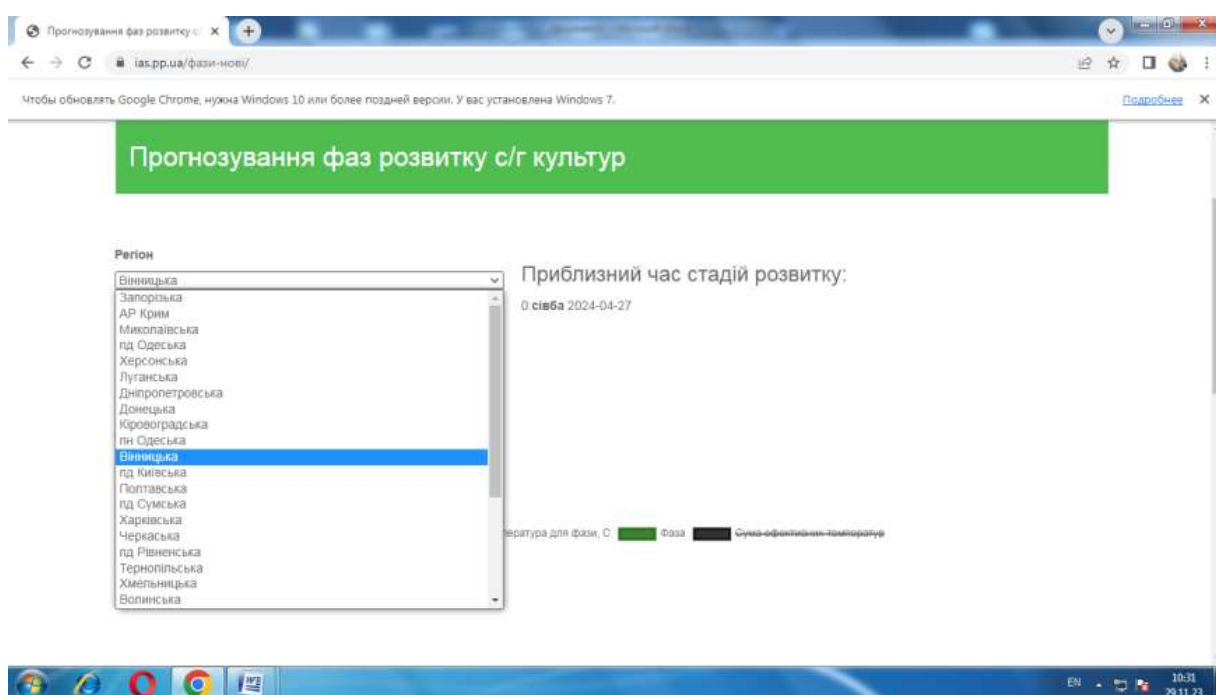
Прогнозування фаз розвитку с/

ias.pp.ua/фази-нові/

Чтобы обновлять Google Chrome, нужна Windows 10 или более поздней версии. У вас установлена Windows 7.

Подробнее

Прогнозування фаз розвитку с/г культур

Регіон

Вінницька

Запорізька
АР Крим
Миколаївська
пд Одеська
Херсонська
Луганська
Дніпропетровська
Донецька
Кіровоградська
пн Одеська
Вінницька
пд Київська
Полтавська
пд Сумська
Харківська
Черкаська
пд Рівненська
Тернопільська
Хмельницька
Волинська

Приблизний час стадій розвитку:

0 сівба 2024-04-27

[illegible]ература для фази, С Фаза Сума ефективних температур

EN 10:31 29.11.23